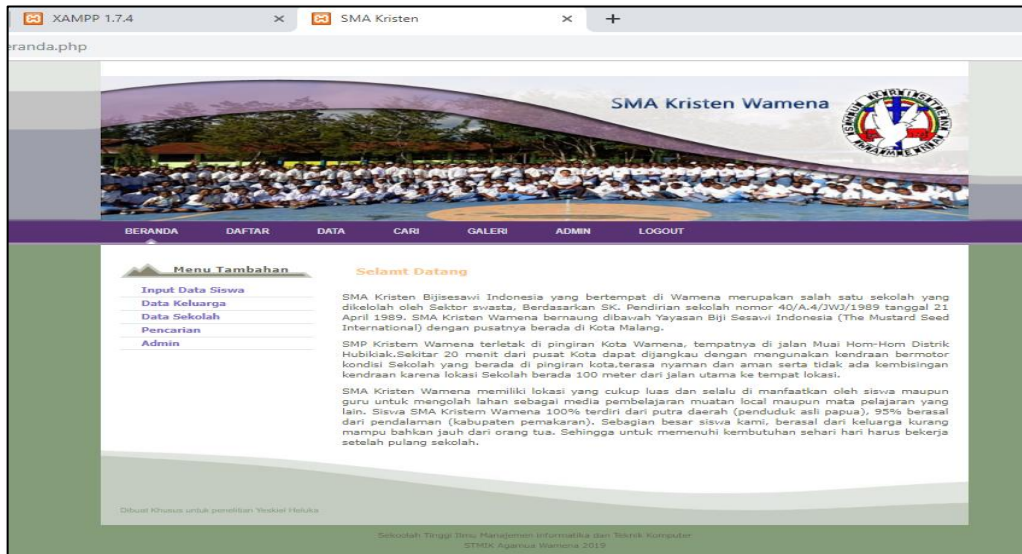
XAMPP 1.7.4 × SMA Kristen × +

eranda.php

SMA Kristen Wamena

BERANDA DAFTAR DATA CARI GALERI ADMIN LOGOUT

Menu Tambahan

Input Data Siswa
Data Keluarga
Data Sekolah
Pencarian
Admin

Selamt Datang

SMA Kristen Bijisesawi Indonesia yang bertempat di Wamena merupakan salah satu sekolah yang dikelolah oleh Sektor swasta, Berdasarkan SK. Pendirian sekolah nomor 40/A.4/JWJ/1989 tanggal 21 April 1989. SMA Kristen Wamena bernaung dibawah Yayasan Biji Sesawi Indonesia (The Mustard Seed International) dengan pusatnya berada di Kota Malang.

SMP Kristem Wamena terletak di pingiran Kota Wamena, tempatnya di jalan Muai Hom-Hom Distrik Hubikiak.Sekitar 20 menit dari pusat Kota dapat dijangkau dengan mengunakan kendraan bermotor kondisi Sekolah yang berada di pingiran kota,terasa nyaman dan aman serta tidak ada kembisingan kendraan karena lokasi Sekolah berada 100 meter dari jalan utama ke tempat lokasi.

SMA Kristen Wamena memiliki lokasi yang cukup luas dan selalu di manfaatkan oleh siswa maupun guru untuk mengolah lahan sebagai media pembelajaran muatan local maupun mata pelajaran yang lain. Siswa SMA Kristem Wamena 100% terdiri dari putra daerah (penduduk asli papua), 95% berasal dari pendalaman (kabupaten pemakaran). Sebagian besar siswa kami, berasal dari keluarga kurang mampu bahkan jauh dari orang tua. Sehingga untuk memenuhi kembutuhan sehari hari harus bekerja setelah pulang sekolah.

Dibuat Khusus untuk penelitian Yeskiel Heluka

Sekolah Tinggi Ilmu Manajemen Informatika dan Teknik Komputer
STMIK Agamua Wamena 2019